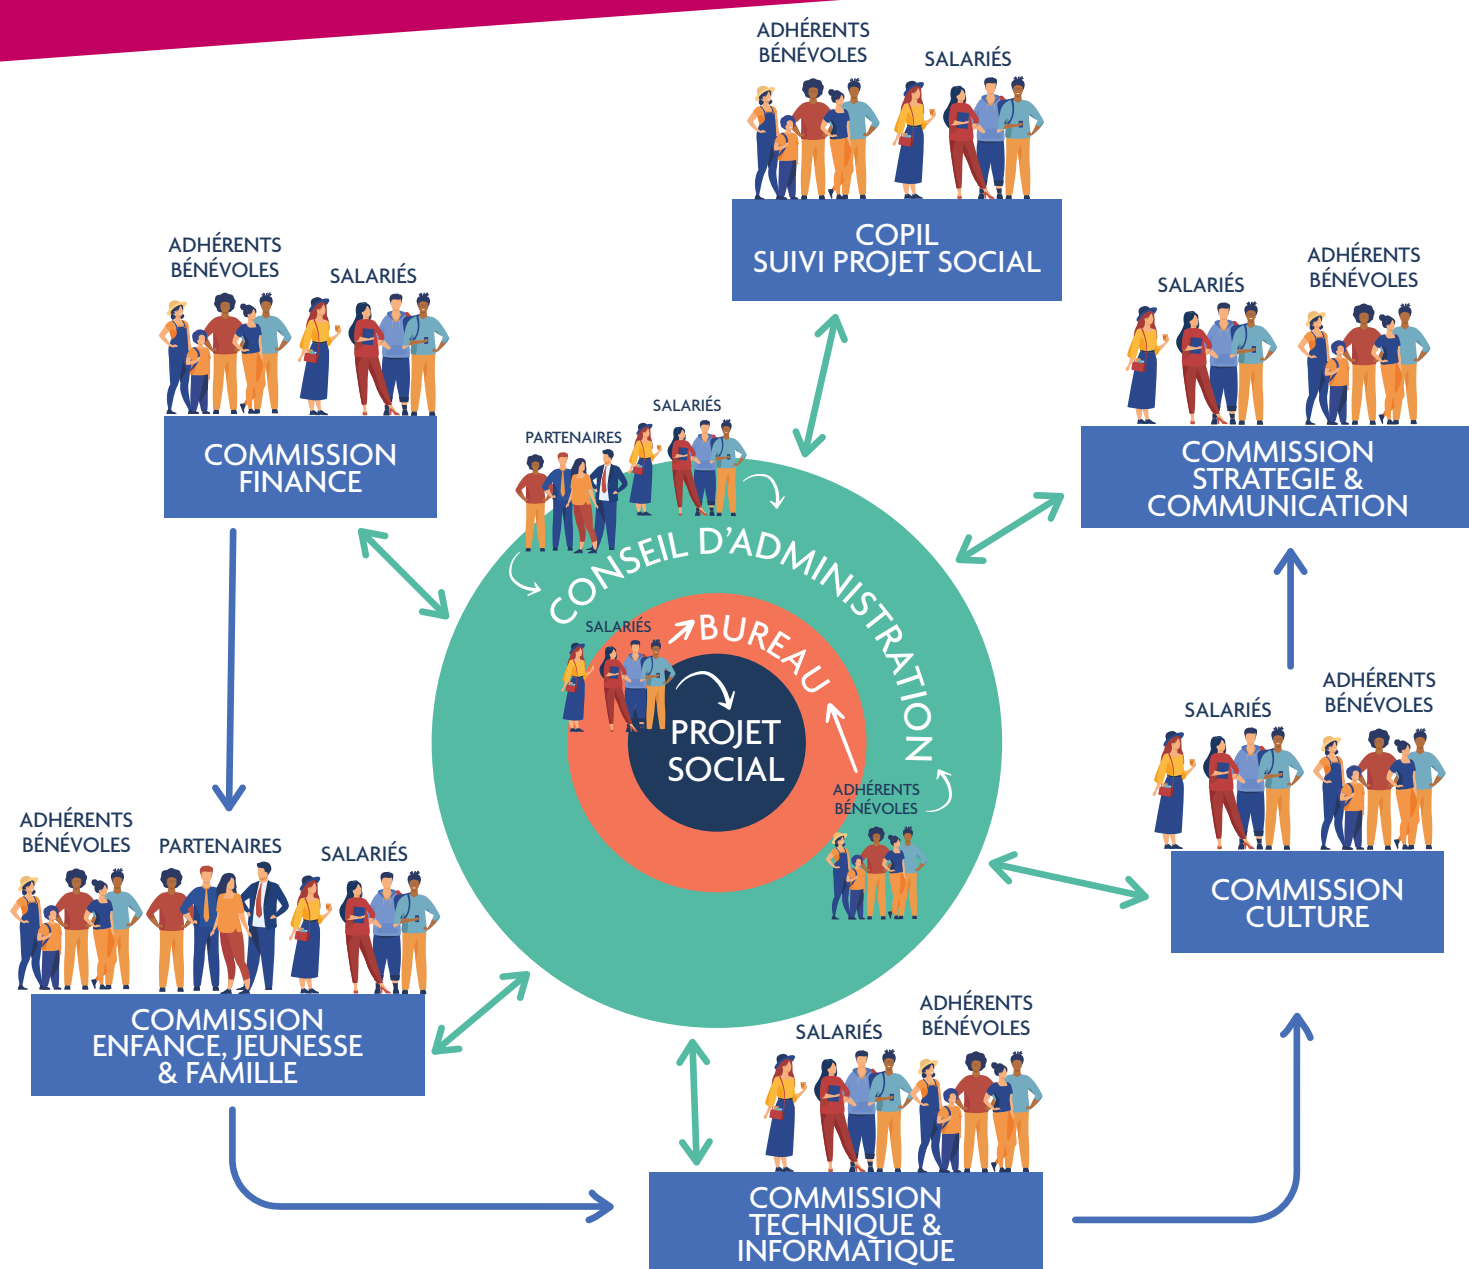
ADHÉRENTS BÉNÉVOLES

SALARIÉS

COPIL
SUIVI PROJET SOCIAL

ADHÉRENTS BÉNÉVOLES

SALARIÉS

COMMISSION FINANCE

SALARIÉS

ADHÉRENTS BÉNÉVOLES

COMMISSION STRATEGIE & COMMUNICATION

PARTENAIRES

SALARIÉS

CONSEIL D'ADMINISTRATION

SALARIÉS

BUREAU

PROJET SOCIAL

ADHÉRENTS BÉNÉVOLES

SALARIÉS

ADHÉRENTS BÉNÉVOLES

COMMISSION CULTURE

ADHÉRENTS BÉNÉVOLES

PARTENAIRES

SALARIÉS

COMMISSION ENFANCE, JEUNESSE & FAMILLE

SALARIÉS

ADHÉRENTS BÉNÉVOLES

COMMISSION TECHNIQUE & INFORMATIQUE